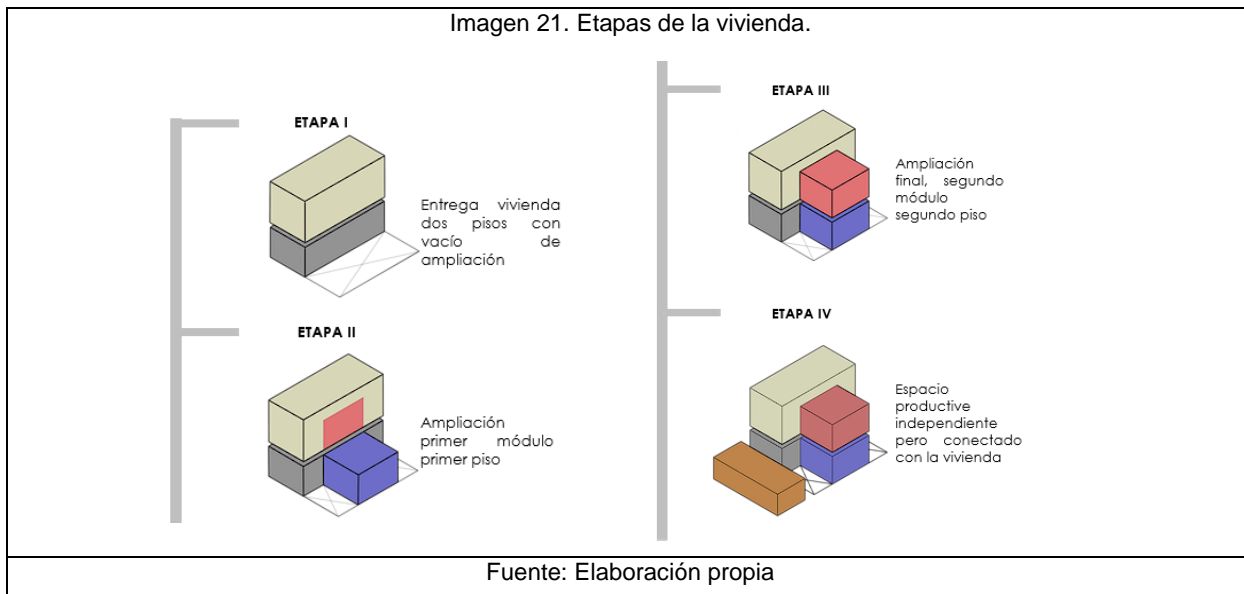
Imagen 21. Etapas de la vivienda.

ETAPA I

Entrega vivienda dos pisos con vacío de ampliación

ETAPA II

Ampliación primer módulo primer piso

ETAPA III

Ampliación final, segundo módulo segundo piso

ETAPA IV

Espacio productive independiente pero conectado con la vivienda

Fuente: Elaboración propia